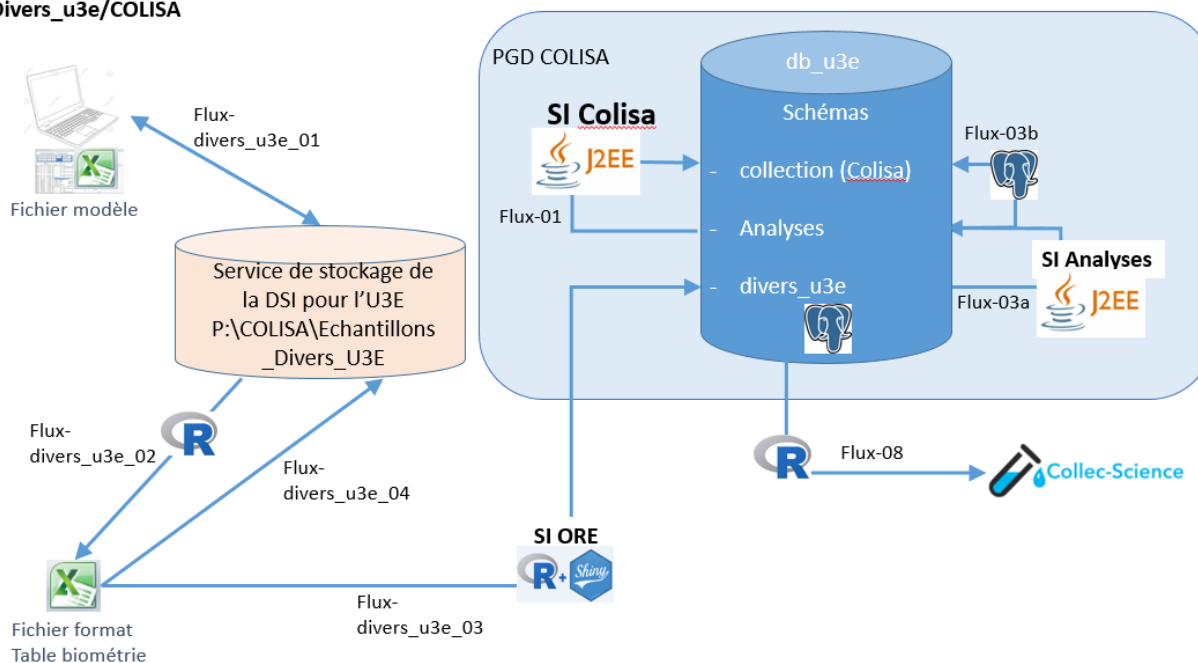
Divers_u3e/COLISA

Fichier modèle

Flux-divers_u3e_01

Service de stockage de la DSI pour l'U3E P:\COLISA\Echantillons_Divers_U3E

Flux-divers_u3e_02

Flux-divers_u3e_04

Fichier format Table biométrie

Flux-divers_u3e_03

SI ORE

Shiny

PGD COLISA

SI Colisa

J2EE

Flux-01

db_u3e

Schémas

- collection (Colisa)

- Analyses

- divers_u3e

Flux-03b

SI Analyses

Flux-03a

J2EE

Flux-08

Collec-Science